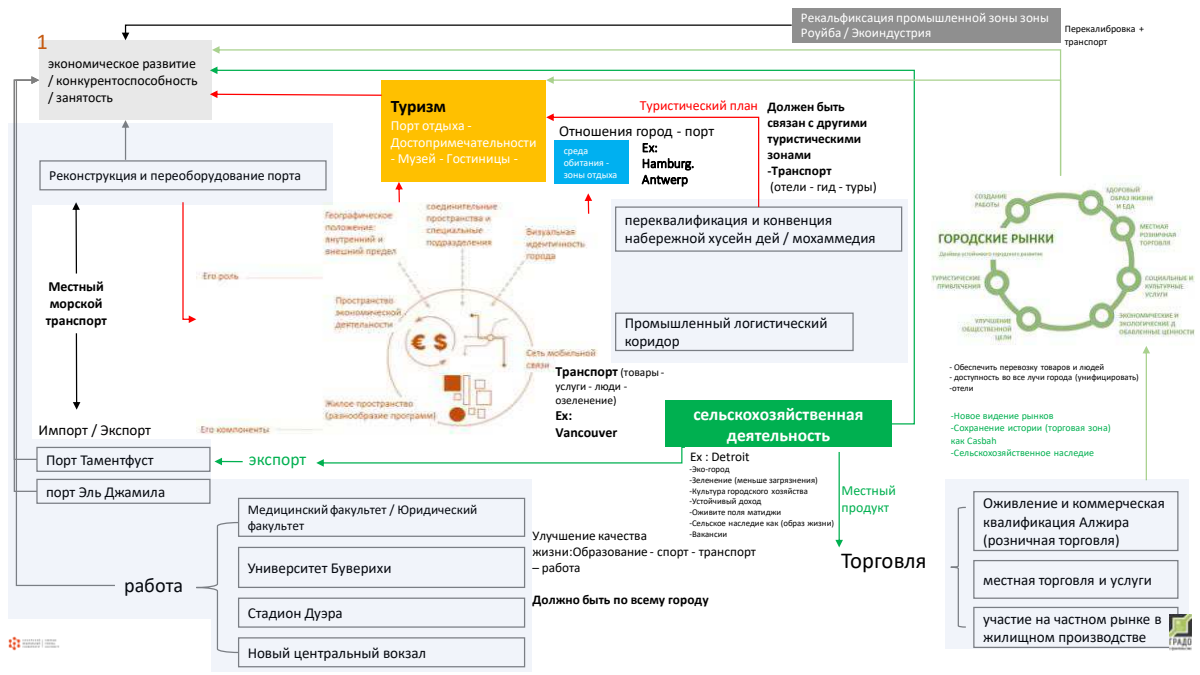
Рекальфикация промышленной зоны зоны Роуйба / Экоиндустрия

Перекалибровка + транспорт

1

экономическое развитие / конкурентоспособность / занятость

Туризм
Порт отдыха - Достопримечательности - Музей - Гостиницы -

Туристический план

Должен быть связан с другими туристическими зонами
-Транспорт
(отели - гид - туры)

Отношения город - порт

среда обитания - зоны отдыха

Ex:
Hamburg.
Antwerp

Реконструкция и переоборудование порта

Географическое положение: внутренний и внешний предел

соединительные пространства и специальные подразделения

Визуальная идентичность города

Его роль

Пространство экономической деятельности

Сеть мобильной связи

Жилое пространство (разнообразие программ)

Его компоненты

переквалификация и конвенция набережной хусейн дей / мохаммедия

Промышленный логистический коридор

ГОРОДСКИЕ РЫНКИ

создание работы

здоровый образ жизни и еда

местная розничная торговля

социальные и культурные услуги

экономические и экологические ценности

улучшение общественной цели

туристические привлечения

Местный морской транспорт

Транспорт (товары - услуги - люди - озеленение)
Ex:
Vancouver

сельскохозяйственная деятельность

- Обеспечить перевозку товаров и людей
- доступность во все лучи города (унифицировать)
-отели

-Новое видение рынков
-Сохранение истории (торговая зона) как Casbah
-Сельскохозяйственное наследие

Импорт / Экспорт

Порт Таментфуст

экспорт

порт Эль Джамила

Ex : Detroit
-Эко-город
-Зеленение (меньше загрязнения)
-Культура городского хозяйства
-Устойчивый доход
-Оживите поля матиджи
-Сельское наследие как (образ жизни)
-Вакансии

Местный продукт

Торговля

Медицинский факультет / Юридический факультет

Университет Буверихи

Стадион Дуэра

Новый центральный вокзал

работа

Улучшение качества жизни:Образование - спорт - транспорт – работа

Должно быть по всему городу

Оживление и коммерческая квалификация Алжира (розничная торговля)

местная торговля и услуги

участие на частном рынке в жилищном производстве

ГРАДО